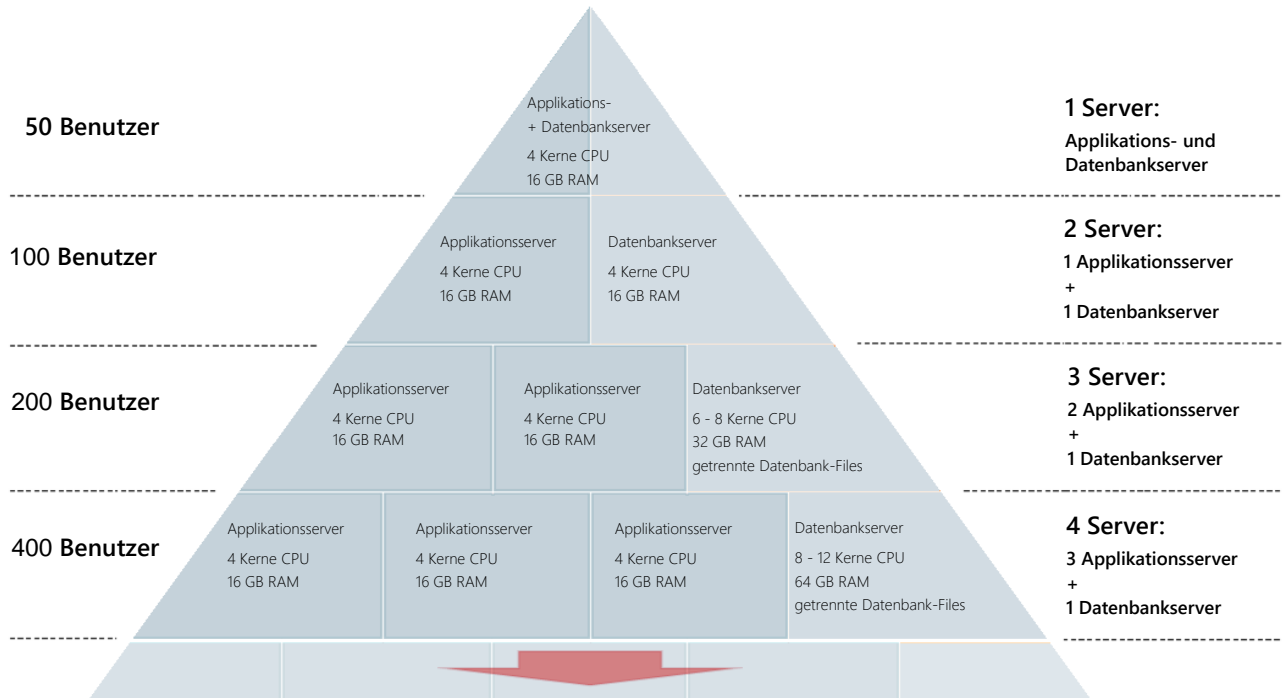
50 Benutzer

Applikations- + Datenbankserver
4 Kerne CPU
16 GB RAM

1 Server:
Applikations- und Datenbankserver

100 Benutzer

Applikationsserver
4 Kerne CPU
16 GB RAM

Datenbankserver
4 Kerne CPU
16 GB RAM

2 Server:
1 Applikationsserver
+
1 Datenbankserver

200 Benutzer

Applikationsserver
4 Kerne CPU
16 GB RAM

Applikationsserver
4 Kerne CPU
16 GB RAM

Datenbankserver
6 - 8 Kerne CPU
32 GB RAM
getrennte Datenbank-Files

3 Server:
2 Applikationsserver
+
1 Datenbankserver

400 Benutzer

Applikationsserver
4 Kerne CPU
16 GB RAM

Applikationsserver
4 Kerne CPU
16 GB RAM

Applikationsserver
4 Kerne CPU
16 GB RAM

Datenbankserver
8 - 12 Kerne CPU
64 GB RAM
getrennte Datenbank-Files

4 Server:
3 Applikationsserver
+
1 Datenbankserver